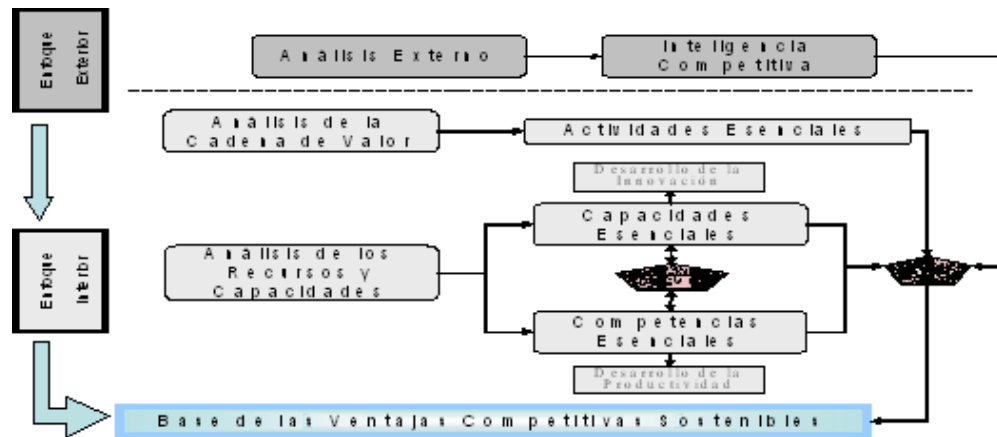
Enfoque Exterior

Análisis Externo

Inteligencia Competitiva

Análisis de la Cadena de Valor

Actividades Esenciales

Desarrollo de la Innovación

Capacidades Esenciales

Enfoque Interior

Análisis de los Recursos y Capacidades

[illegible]

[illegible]

Competencias Esenciales

Desarrollo de la Productividad

Base de las Ventajas Competitivas Sostenibles